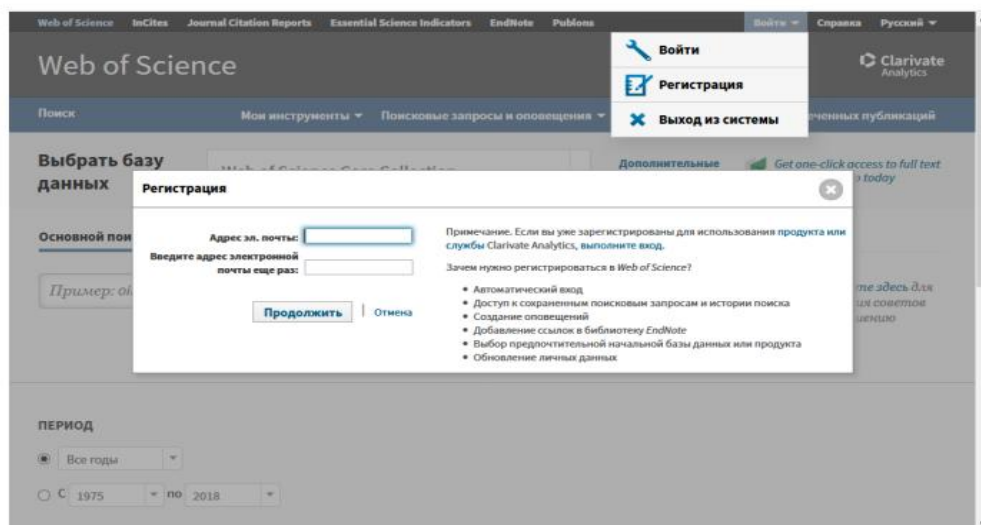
Web of Science InCites Journal Citation Reports Essential Science Indicators EndNote Publons

Войти ▾ Справка Русский ▾

Web of Science

Войти

Регистрация

Выход из системы

Clarivate Analytics

Поиск

Мои инструменты ▾ Поисковые запросы и оповещения ▾

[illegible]еченных публикаций

Выбрать базу данных

Web of Science Core Collection

Дополнительные

Get one-click access to full text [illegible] today

Основной пои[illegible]

Пример: oi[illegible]

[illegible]те здесь для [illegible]х советов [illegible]ению

Регистрация

Адрес эл. почты:

Введите адрес электронной почты еще раз:

Продолжить | Отмена

Примечание. Если вы уже зарегистрированы для использования продукта или службы Clarivate Analytics, выполните вход.

Зачем нужно регистрироваться в Web of Science?

• Автоматический вход
• Доступ к сохраненным поисковым запросам и истории поиска
• Создание оповещений
• Добавление ссылок в библиотеку EndNote
• Выбор предпочтительной начальной базы данных или продукта
• Обновление личных данных

ПЕРИОД

Все годы

С 1975 по 2018